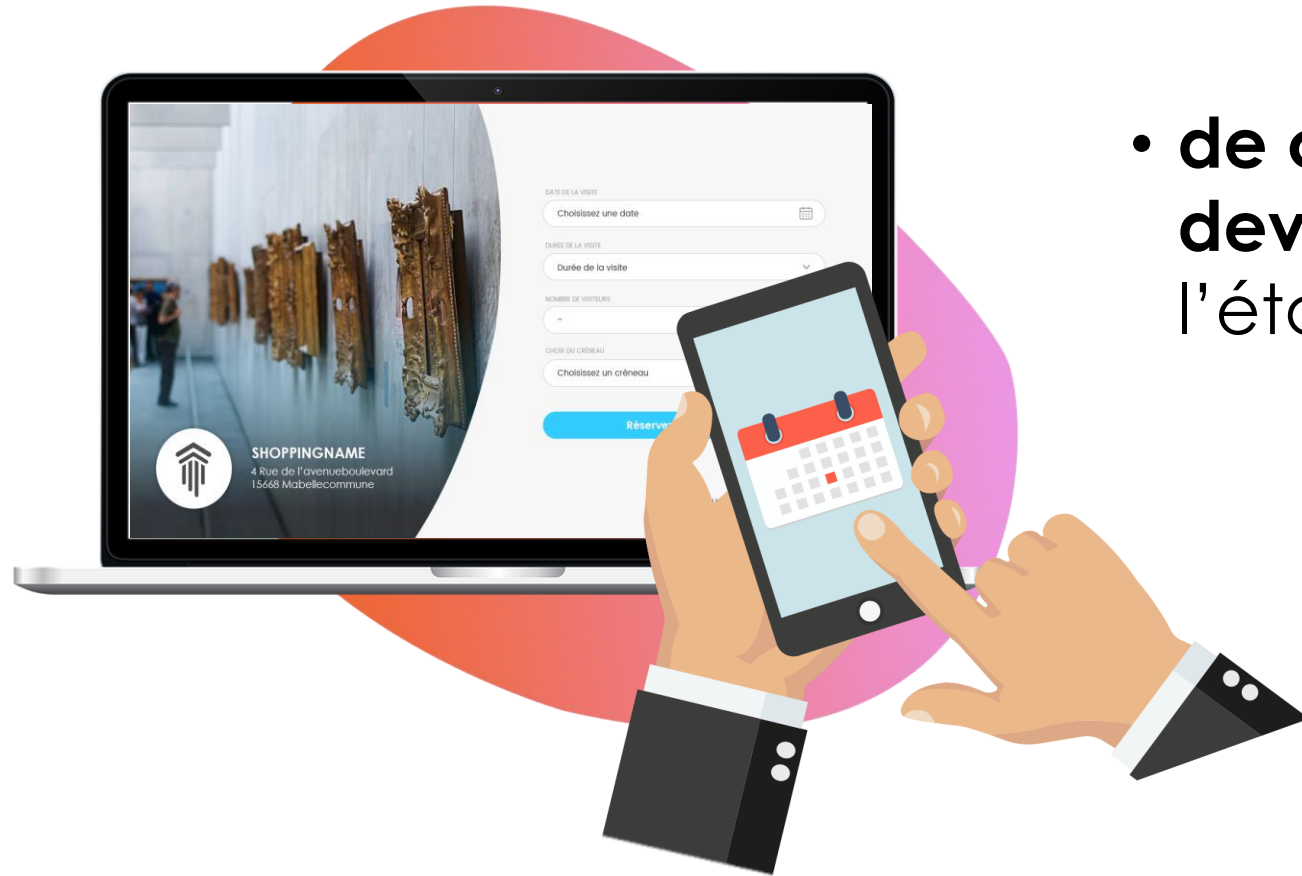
DATE DE LA VISITE
Choisissez une date
DURÉE DE LA VISITE
Durée de la visite
NOMBRE DE VISITEURS
-
CHOIX DU CRÉNEAU
Choisissez un créneau
Réserve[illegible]

SHOPPINGNAME
4 Rue de l'avenueboulevard
15668 Mabellecommune

• de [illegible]
dev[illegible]
l'éta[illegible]